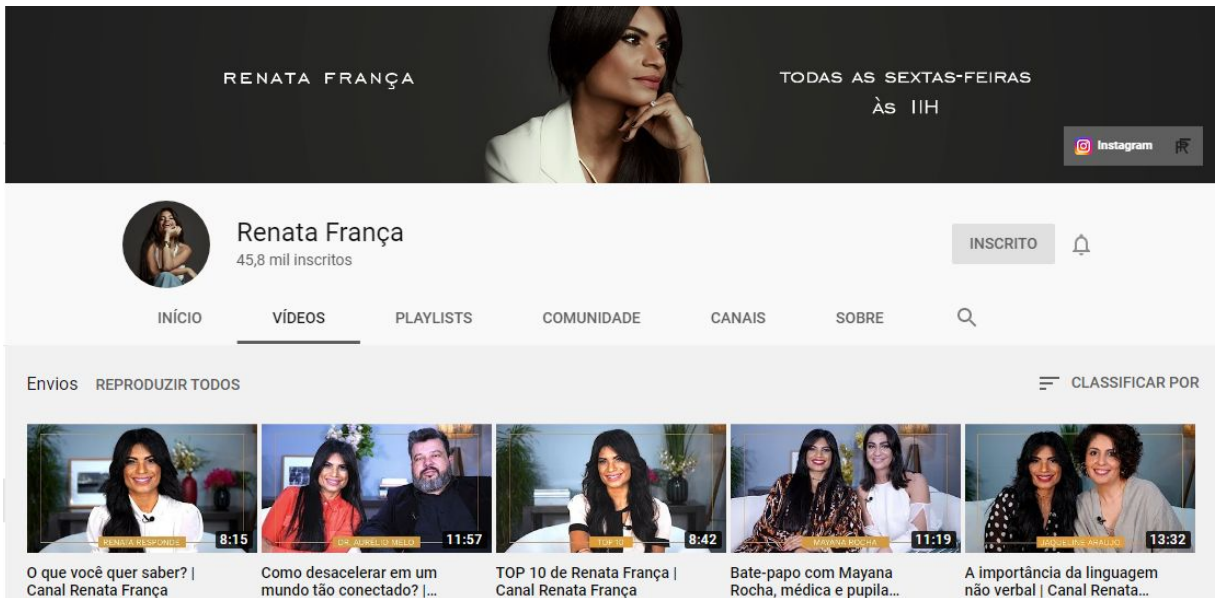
RENATA FRANÇA

TODAS AS SEXTAS-FEIRAS
ÀS 11H

Instagram

Renata França
45,8 mil inscritos

INSCRITO

INÍCIO
VÍDEOS
PLAYLISTS
COMUNIDADE
CANAIS
SOBRE

Envios REPRODUZIR TODOS

CLASSIFICAR POR

RENATA RESPONDE
8:15
O que você quer saber? | Canal Renata França

DR. AURELIO MELO
11:57
Como desacelerar em um mundo tão conectado? |...

TOP10
8:42
TOP 10 de Renata França | Canal Renata França

MAYANA ROCHA
11:19
Bate-papo com Mayana Rocha, médica e pupila...

JAQUELINE ARAUJO
13:32
A importância da linguagem não verbal | Canal Renata...